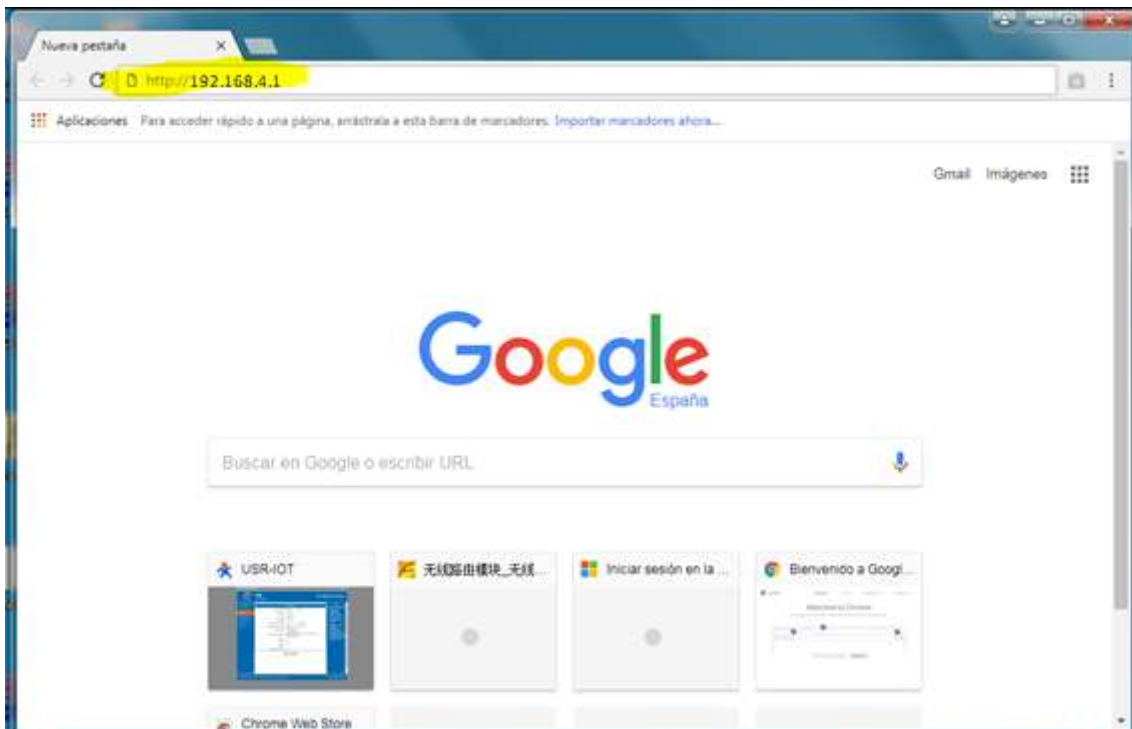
Nueva pestaña

http://192.168.4.1

Aplicaciones Para acceder rápido a una página, arrástrala a esta barra de marcadores. Importar marcadores ahora...

Gmail Imágenes

Google
España

Buscar en Google o escribir URL

USR-IOT

无线路由模块_无线...

Iniciar sesión en la ...

Bienvenido a Googl...

Chrome Web Store